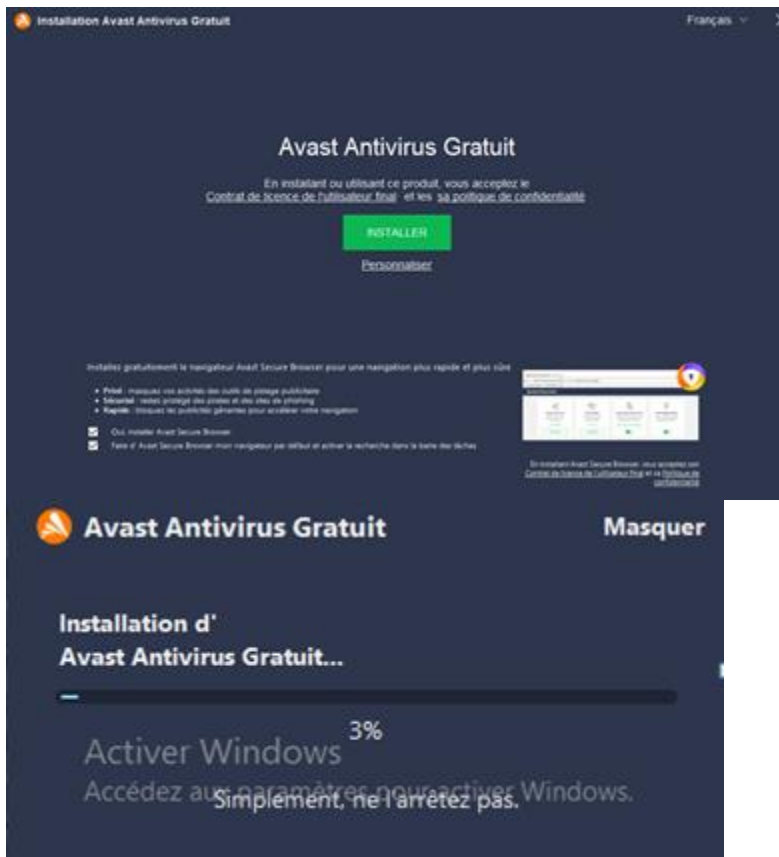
Installation Avast Antivirus Gratuit

Français

Avast Antivirus Gratuit

En installant ou utilisant ce produit, vous acceptez le Contrat de licence de l'utilisateur final et les sa politique de confidentialité

INSTALLER

Personnaliser

Installez gratuitement le navigateur Avast Secure Browser pour une navigation plus rapide et plus sûre

• Privé : masquez vos activités des outils de pistage publicitaire
• Sécurisé : restez protégé des pirates et des sites de phishing
• Rapide : bloquez les publicités gênantes pour accélérer votre navigation

Oui, installer Avast Secure Browser

Faire d' Avast Secure Browser mon navigateur par défaut et activer la recherche dans la barre des tâches

En installant Avast Secure Browser, vous acceptez ses Contrat de licence de l'utilisateur final et sa Politique de confidentialité

Avast Antivirus Gratuit

Masquer

Installation d'
Avast Antivirus Gratuit...

3%

Activer Windows
Accédez aux paramètres pour activer Windows.

Simplement, ne l'arrêtez pas.